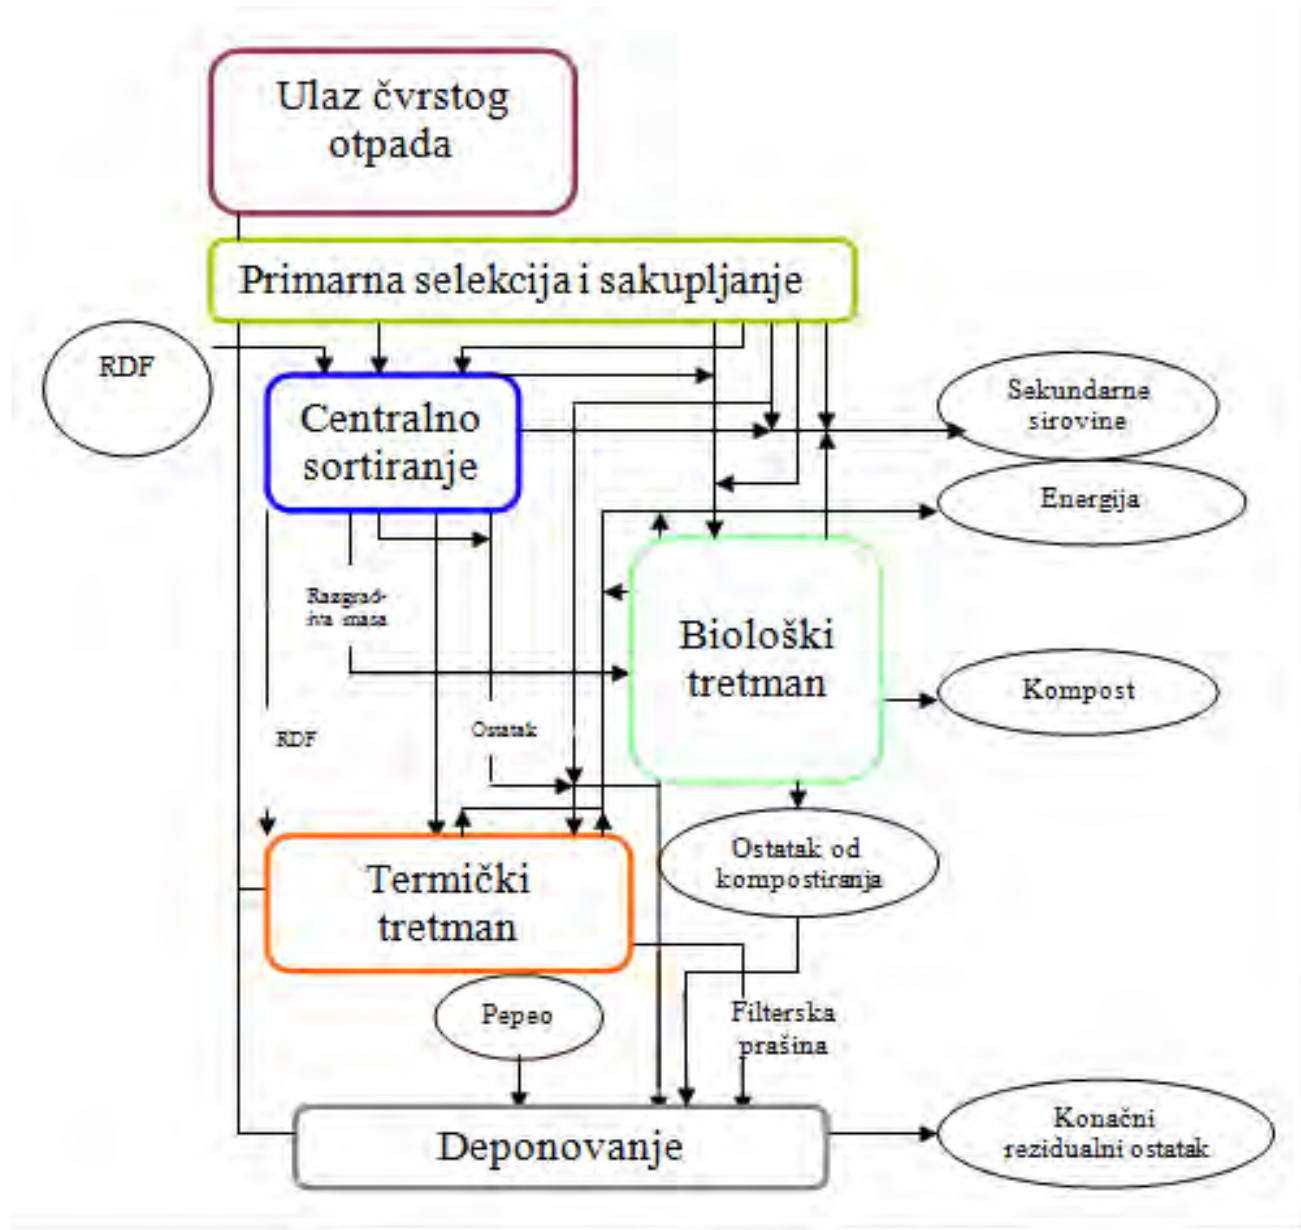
Ulaz čvrstog otpada

Primarna selekcija i sakupljanje

RDF

Centralno sortiranje

Sekundarne sirovine

Energija

Razgradiva masa

Biološki tretman

Kompost

RDF

Ostatak

Ostatak od kompostiranja

Termički tretman

Pepeo

Filterska prašina

Deponovanje

Konačni rezidualni ostatak